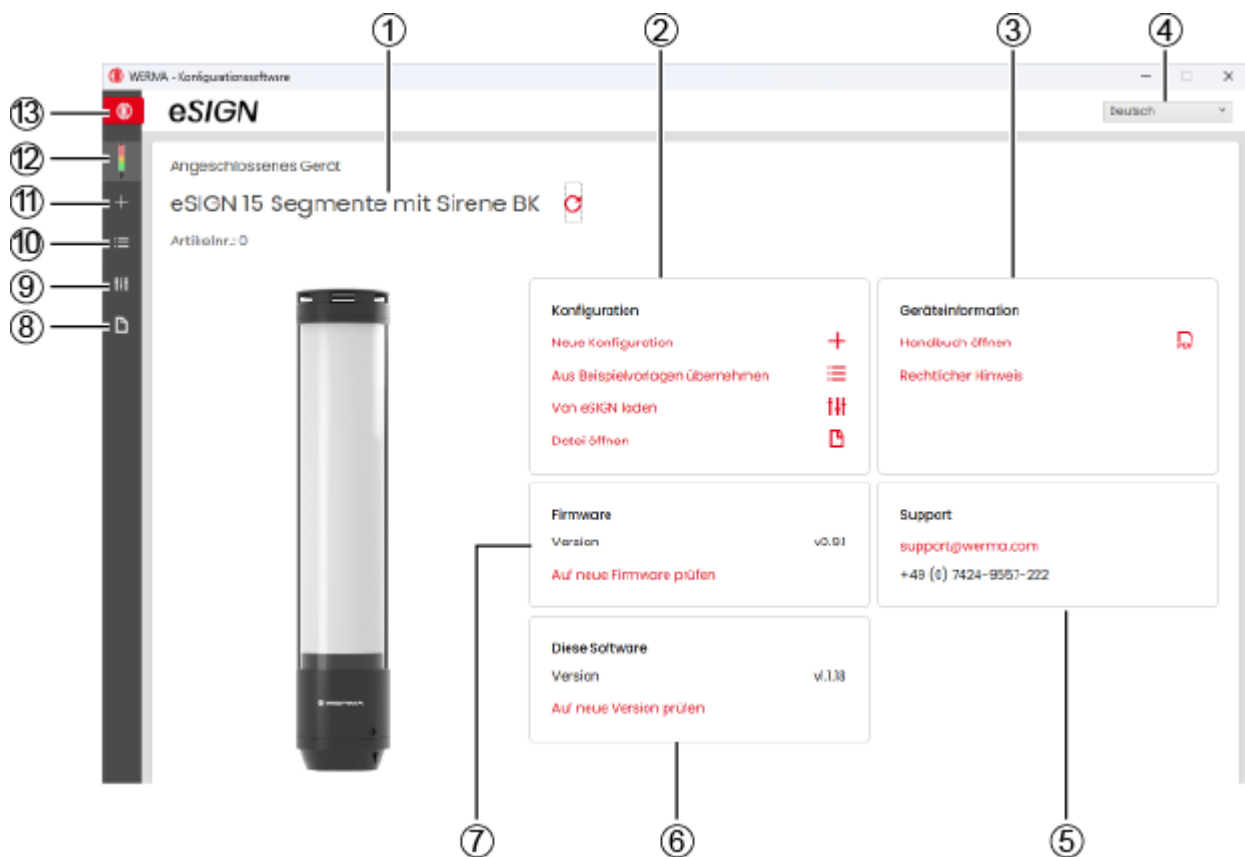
①
②
③
④

WERMA - Konfigurationssoftware

⑬
eSIGN

Deutsch

⑫
Angeschlossenes Gerät

⑪
eSIGN 15 Segmente mit Sirene BK

⑩
Artikelnr.: 0

⑨
⑧

Konfiguration

Neue Konfiguration

Aus Beispielvorlagen übernehmen

Von eSIGN laden

Datei öffnen

Geräteinformation

Handbuch öffnen

Rechtlicher Hinweis

Firmware

Version v0.91

Auf neue Firmware prüfen

Support

support@werma.com

+49 (0) 7424-9557-222

Diese Software

Version v1.1.18

Auf neue Version prüfen

⑦
⑥
⑤